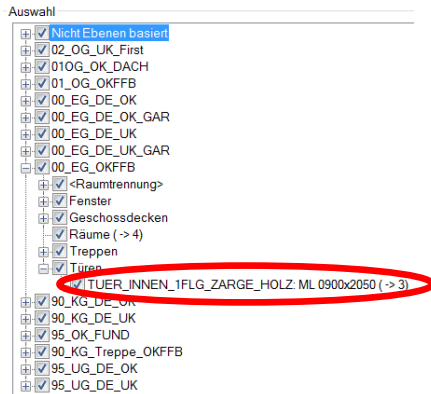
Auswahl

Nicht Ebenen basiert
02_OG_UK_First
01OG_OK_DACH
01_OG_OKFFB
00_EG_DE_OK
00_EG_DE_OK_GAR
00_EG_DE_UK
00_EG_DE_UK_GAR
00_EG_OKFFB
<Raumtrennung>
Fenster
Geschossdecken
Räume (-> 4)
Treppen
Türen
TUER_INNEN_1FLG_ZARGE_HOLZ: ML 0900x2050 (-> 3)
90_KG_DE_OK
90_KG_DE_UK
95_OK_FUND
90_KG_Treppe_OKFFB
95_UG_DE_OK
95_UG_DE_UK